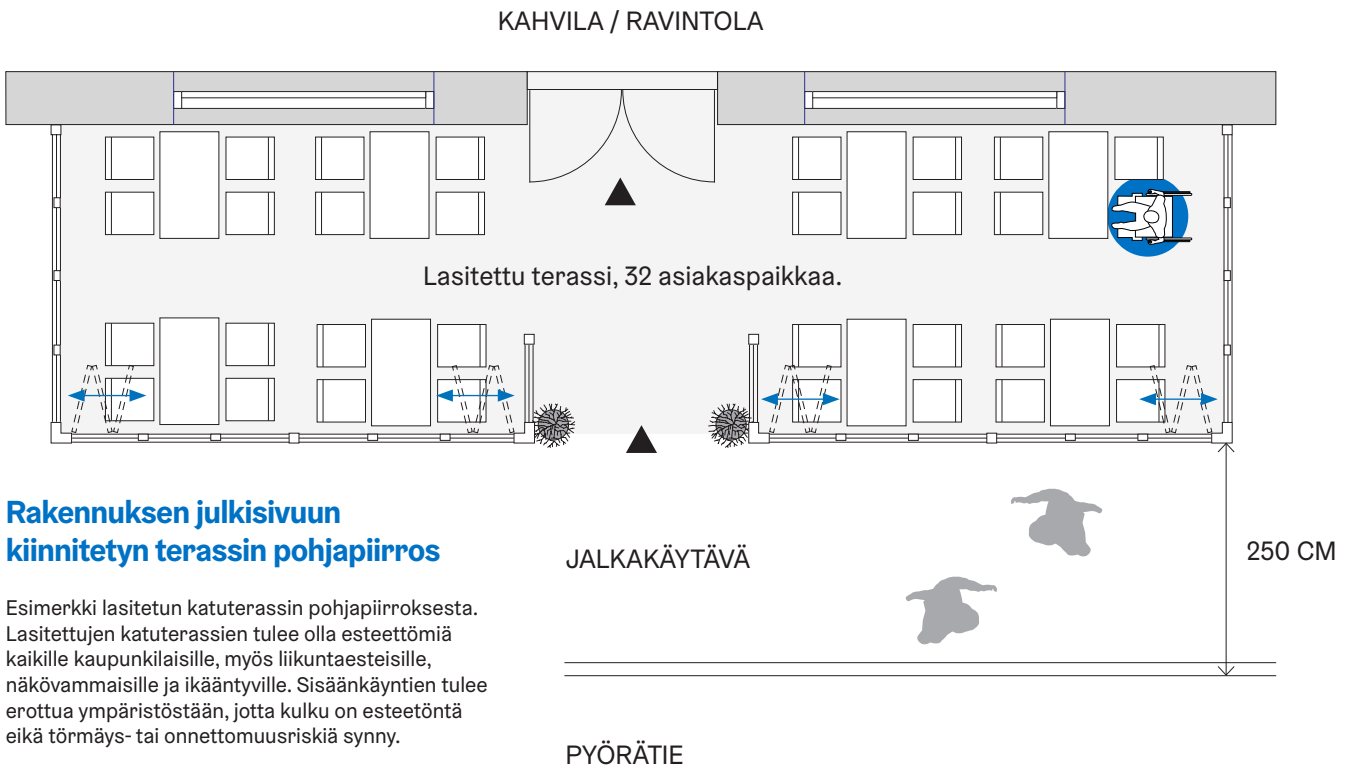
KAHVILA / RAVINTOLA

Lasitettu terassi, 32 asiakaspaikkaa.

Rakennuksen julkisivuun kiinnitetyn terassin pohjapiirros

Esimerkki lasitetun katuterassin pohjapiirroksesta. Lasitettujen katuterassien tulee olla esteettömiä kaikille kaupunkilaisille, myös liikuntaesteisille, näkövammaisille ja ikääntyville. Sisäänkäyntien tulee erottua ympäristöstään, jotta kulku on esteetöntä eikä törmäys- tai onnettomuusriskiä synny.

JALKAKÄYTÄVÄ

250 CM

PYÖRÄTIE